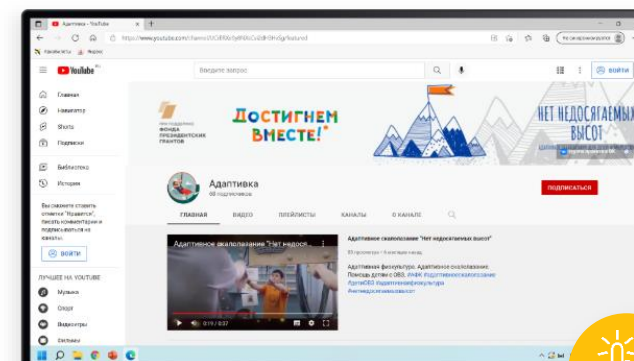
Адаптивка - YouTube

https://www.youtube.com/channel/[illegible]/featured

Не синхронизировано

Приложения Яндекс

YouTube RU

Введите запрос

ВОЙТИ

Главная
Навигатор
Shorts
Подписки
Библиотека
История

Вы сможете ставить отметки "Нравится", писать комментарии и подписываться на каналы.

ВОЙТИ

ЛУЧШЕЕ НА YOUTUBE
Музыка
Спорт
Видеоигры
Фильмы

ПРИ ПОДДЕРЖКЕ ФОНДА ПРЕЗИДЕНТСКИХ ГРАНТОВ

ДОСТИГНЕМ ВМЕСТЕ!

НЕТ НЕДОСЯГАЕМЫХ ВЫСОТ

Адаптивка
68 подписчиков

ПОДПИСАТЬСЯ

ГЛАВНАЯ ВИДЕО ПЛЕЙЛИСТЫ КАНАЛЫ О КАНАЛЕ

Адаптивное скалолазание "Нет недося...

0:19 / 0:37

Адаптивное скалолазание "Нет недосягаемых высот"

93 просмотра • 9 месяцев назад

Адаптивная физкультура. Адаптивное скалолазание. Помощь детям с ОВЗ. #ФПГ #достигнемвместе #детиОВЗ #адаптивнаяфизкультура #нетнедосягаемыхвысот